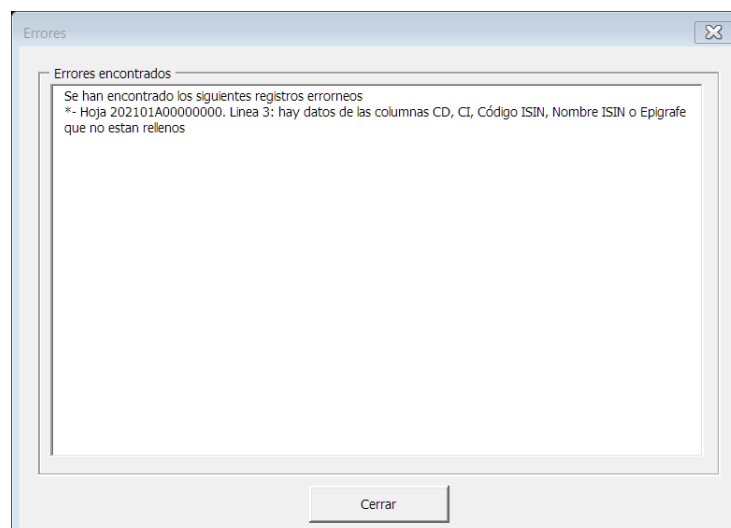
Errores

Errores encontrados

Se han encontrado los siguientes registros errorneos
*- Hoja 202101A00000000. Linea 3: hay datos de las columnas CD, CI, Código ISIN, Nombre ISIN o Epigrafe que no estan rellenos

Cerrar